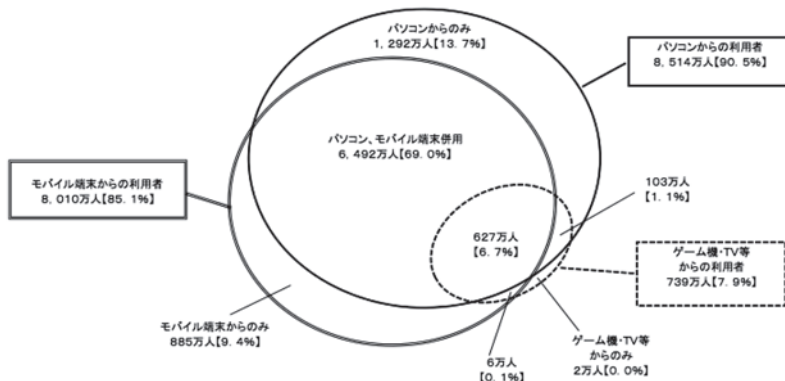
パソコンからのみ
1, 292万人【13. 7%】

パソコンからの利用者
8, 514万人【90. 5%】

パソコン、モバイル端末併用
6, 492万人【69. 0%】

モバイル端末からの利用者
8, 010万人【85. 1%】

103万人
【1. 1%】

627万人
【6. 7%】

ゲーム機・TV等
からの利用者
739万人【7. 9%】

モバイル端末からのみ
885万人【9. 4%】

ゲーム機・TV等
からのみ
2万人【0. 0%】

6万人
【0. 1%】